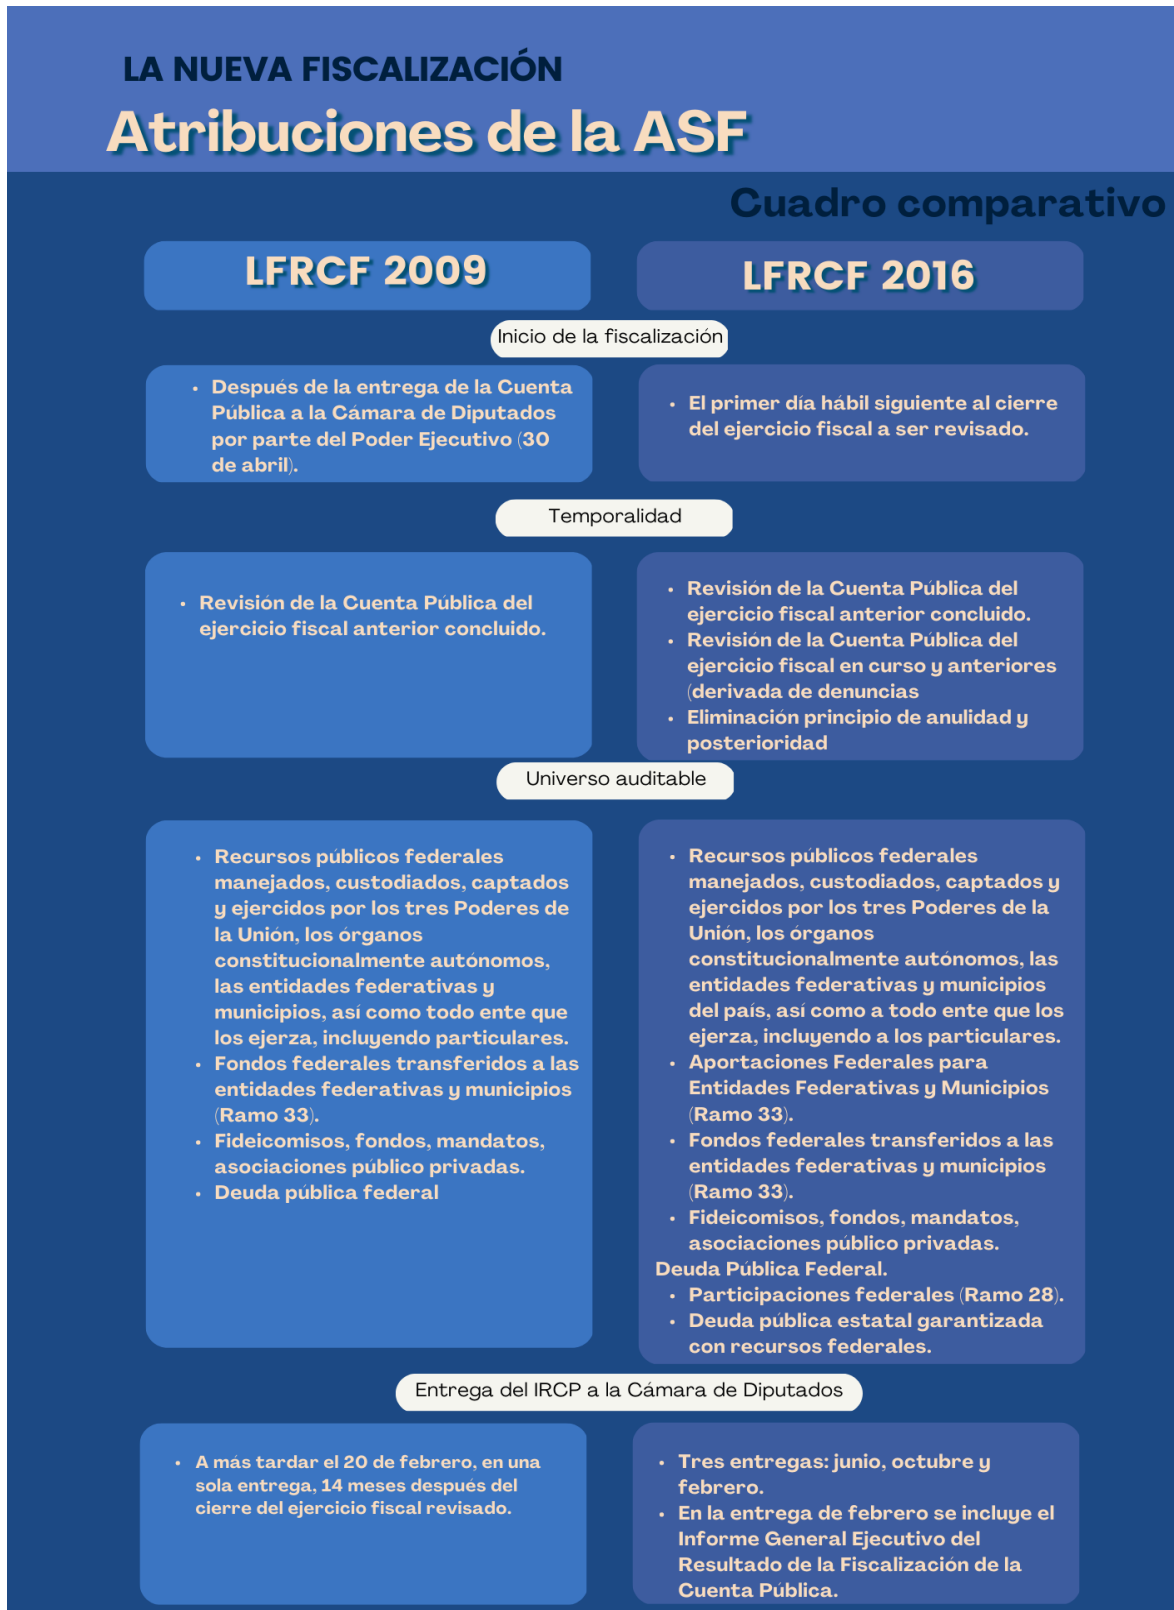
LA NUEVA FISCALIZACIÓN
Atribuciones de la ASF

Cuadro comparativo

| LFRCF 2009 | LFRCF 2016 |
|---|---|
| Inicio de la fiscalización | |
| • Después de la entrega de la Cuenta Pública a la Cámara de Diputados por parte del Poder Ejecutivo (30 de abril). | • El primer día hábil siguiente al cierre del ejercicio fiscal a ser revisado. |
| Temporalidad | |
| • Revisión de la Cuenta Pública del ejercicio fiscal anterior concluido. | • Revisión de la Cuenta Pública del ejercicio fiscal anterior concluido. • Revisión de la Cuenta Pública del ejercicio fiscal en curso y anteriores (derivada de denuncias • Eliminación principio de anulidad y posterioridad |
| Universo auditable | |
| • Recursos públicos federales manejados, custodiados, captados y ejercidos por los tres Poderes de la Unión, los órganos constitucionalmente autónomos, las entidades federativas y municipios, así como todo ente que los ejerza, incluyendo particulares. • Fondos federales transferidos a las entidades federativas y municipios (Ramo 33). • Fideicomisos, fondos, mandatos, asociaciones público privadas. • Deuda pública federal | • Recursos públicos federales manejados, custodiados, captados y ejercidos por los tres Poderes de la Unión, los órganos constitucionalmente autónomos, las entidades federativas y municipios del país, así como a todo ente que los ejerza, incluyendo a los particulares. • Aportaciones Federales para Entidades Federativas y Municipios (Ramo 33). • Fondos federales transferidos a las entidades federativas y municipios (Ramo 33). • Fideicomisos, fondos, mandatos, asociaciones público privadas. Deuda Pública Federal. • Participaciones federales (Ramo 28). • Deuda pública estatal garantizada con recursos federales. |
| Entrega del IRCP a la Cámara de Diputados | |
| • A más tardar el 20 de febrero, en una sola entrega, 14 meses después del cierre del ejercicio fiscal revisado. | • Tres entregas: junio, octubre y febrero. • En la entrega de febrero se incluye el Informe General Ejecutivo del Resultado de la Fiscalización de la Cuenta Pública. |